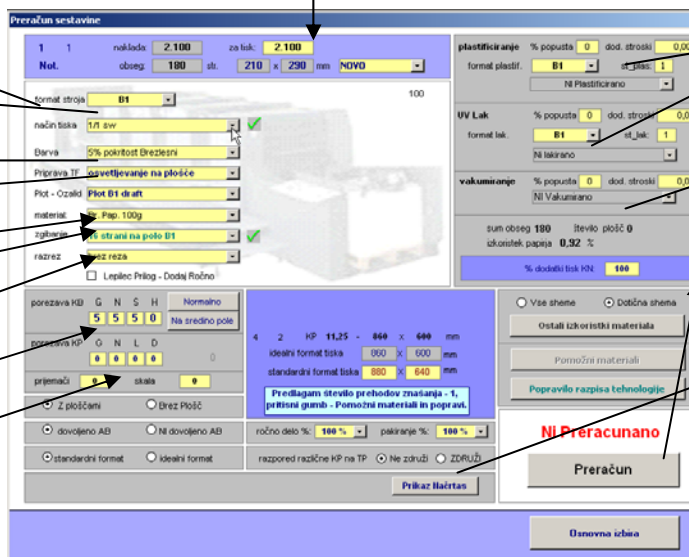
Preračun sestavine

1 1 naklada: 2.100 za tisk: 2.100
Not. obseg: 180 str. 210 x 290 mm NOVO

100

format stroja B1
način tiska 1/1 sw
Barva 5% pokritost Brezlesni
Priprava TF osvetljevanje na plošče
Plot - Ozalid Plot B1 draft
material Br. Pap. 100g
zgibanje 16 strani na polo B1
razrez Brez reza
Lepilec Prilog - Dodaj Ročno

plastificiranje % popusta 0 dod. stroški 0,00
format plastif. B1 st_plas: 1
Ni Plastificirano

UV Lak % popusta 0 dod. stroški 0,00
format lak. B1 st_lak: 1
Ni lakirano

vakumiranje % popusta 0 dod. stroški 0,00
Ni Vakumirano

sum obseg 180 število plošč 0
izkoristek papirja 0,92 %

% dodatki tisk KN: 100

porezava KB G N S H Normalno
5 5 5 0 Na sredino pole
porezava KP G N L D
0 0 0 0 0
prijemači 0 skala 0

4 2 KP 11,25 - 860 x 600 mm
idealni format tiska 860 x 600 mm
standardni format tiska 880 x 640 mm
Predlagam število prehodov znašanja - 1, pritisni gumb - Pomožni materiali in popravi.

Vse sheme Dotična shema
Ostali izkoristki materiala
Pomožni materiali
Popravilo razpisa tehnologije

Z ploščami Brez Plošč
dovoljeno AB Ni dovoljeno AB
standardni format idealni format

ročno delo %: 100 % pakiranje %: 100 %
razpored razlićne KP na TP Ne združi ZDRUŽI
Prikaz Načrtas

Ni Preracunano
Preračun

Osnovna izbira